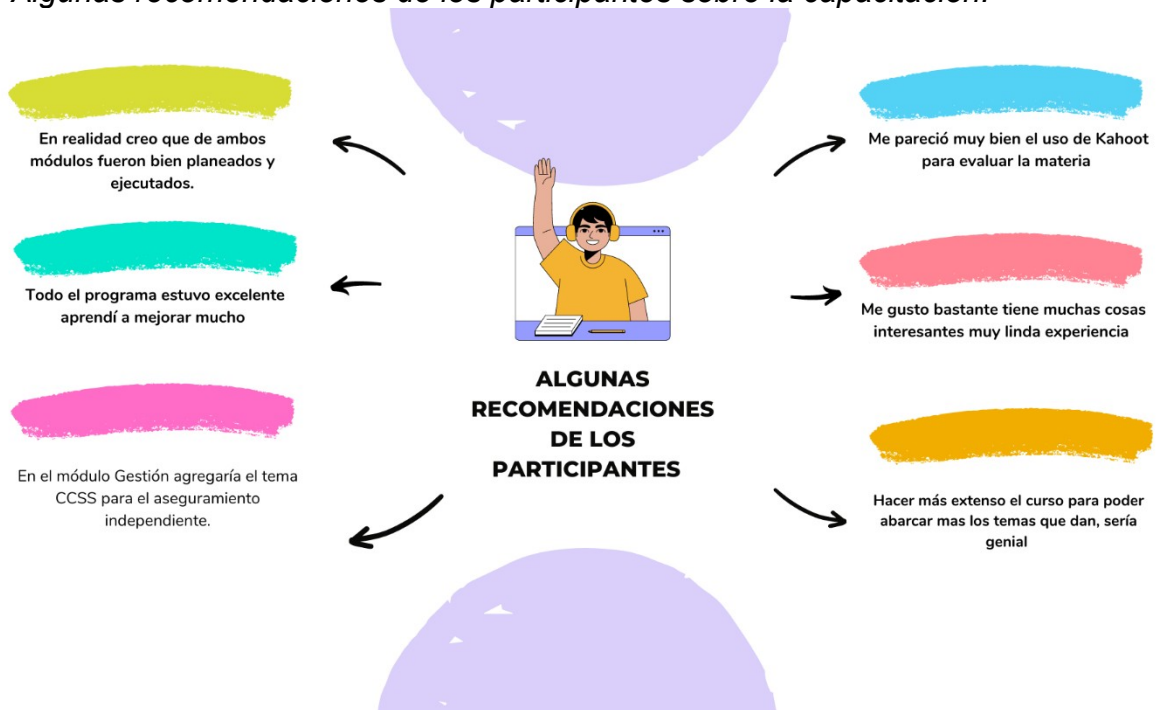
Algunas recomendaciones de los participantes sobre la capacitación.

En realidad creo que de ambos módulos fueron bien planeados y ejecutados.

Todo el programa estuvo excelente aprendí a mejorar mucho

En el módulo Gestión agregaría el tema CCSS para el aseguramiento independiente.

ALGUNAS RECOMENDACIONES DE LOS PARTICIPANTES

Me pareció muy bien el uso de Kahoot para evaluar la materia

Me gusto bastante tiene muchas cosas interesantes muy linda experiencia

Hacer más extenso el curso para poder abarcar mas los temas que dan, sería genial